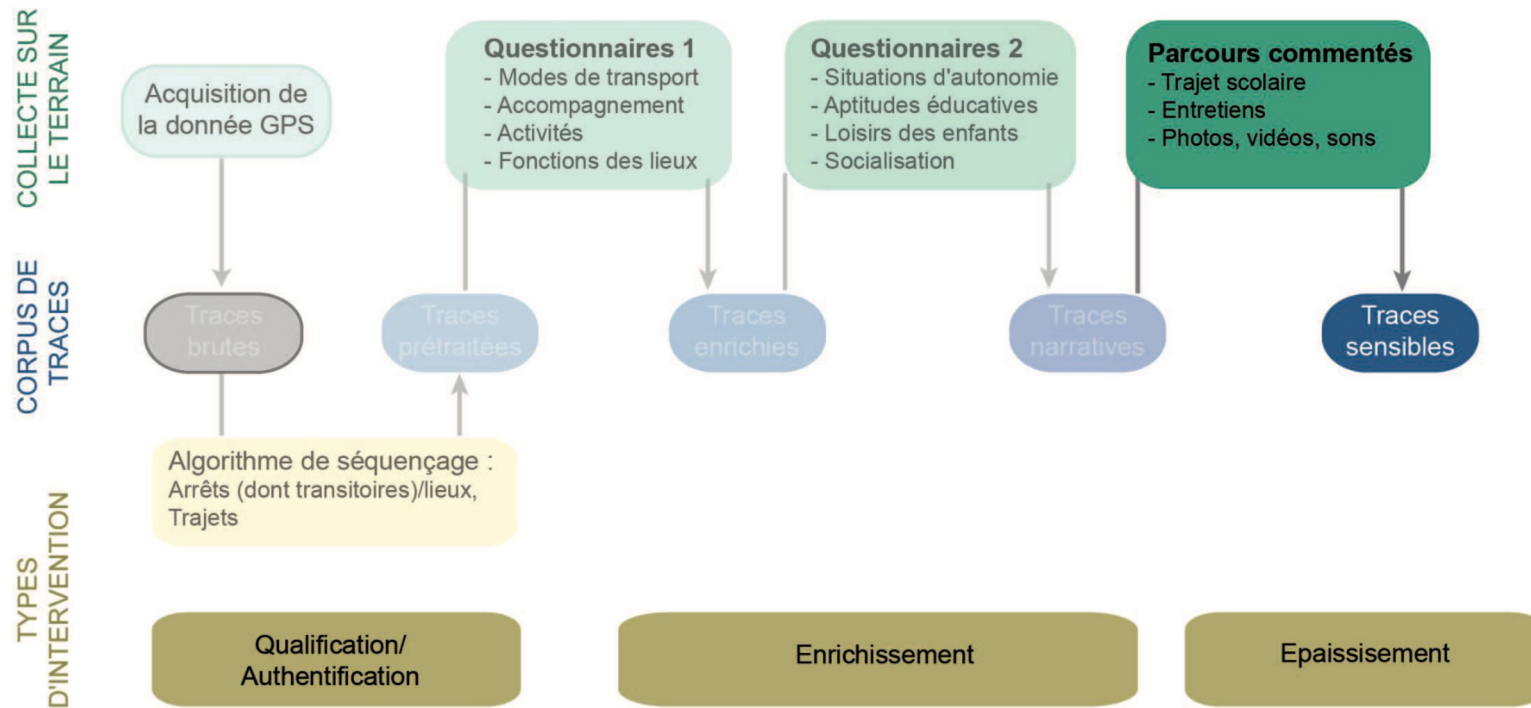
COLLECTE SUR LE TERRAIN

Acquisition de la donnée GPS

Questionnaires 1
- Modes de transport
- Accompagnement
- Activités
- Fonctions des lieux

Questionnaires 2
- Situations d'autonomie
- Aptitudes éducatives
- Loisirs des enfants
- Socialisation

Parcours commentés
- Trajet scolaire
- Entretiens
- Photos, vidéos, sons

CORPUS DE TRACES

Traces brutes

Traces prétraitées

Traces enrichies

Traces narratives

Traces sensibles

Algorithme de séquençage :
Arrêts (dont transitoires)/lieux, Trajets

TYPES D'INTERVENTION

Qualification/ Authentification

Enrichissement

Epaissisement